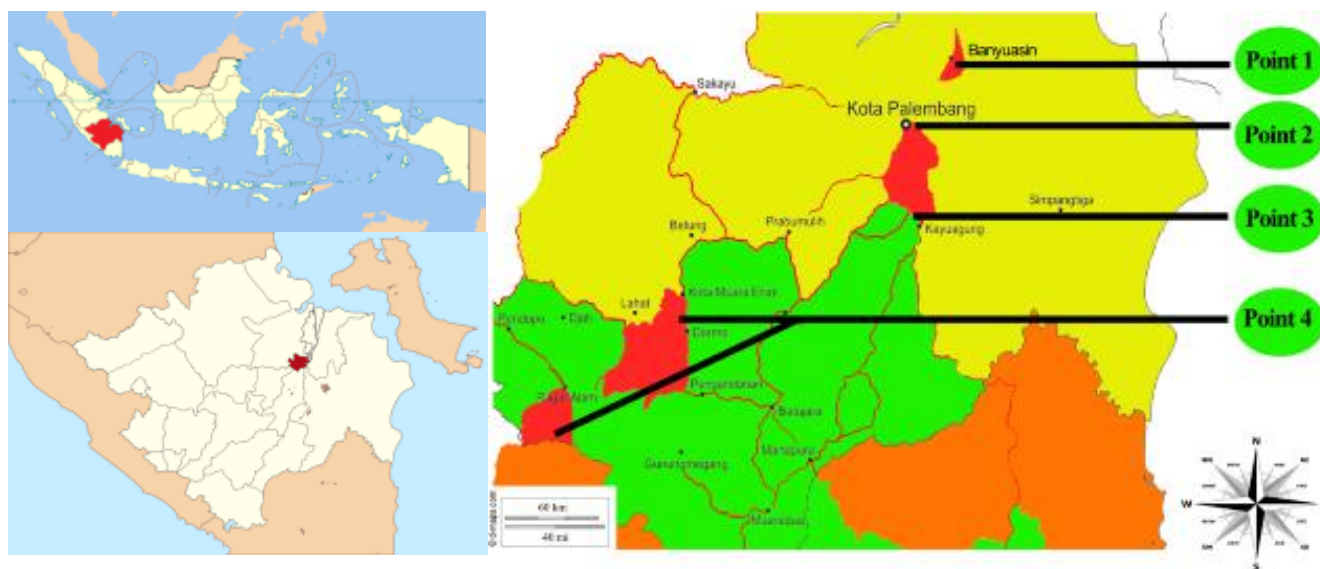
Banyuasin
Point 1
Sakayu
Kota Palembang
Point 2
Simpangtiga
Point 3
Belung
Prabumulih
Kayuagung
Lahat
Kota Muara Enim
Point 4
Pendopo
Dali
Darmo
Pagar Alam
Pengandonan
Baturaja
Gunungmegang
Martapura
Muaradua
60 km
40 mi
N
W
S